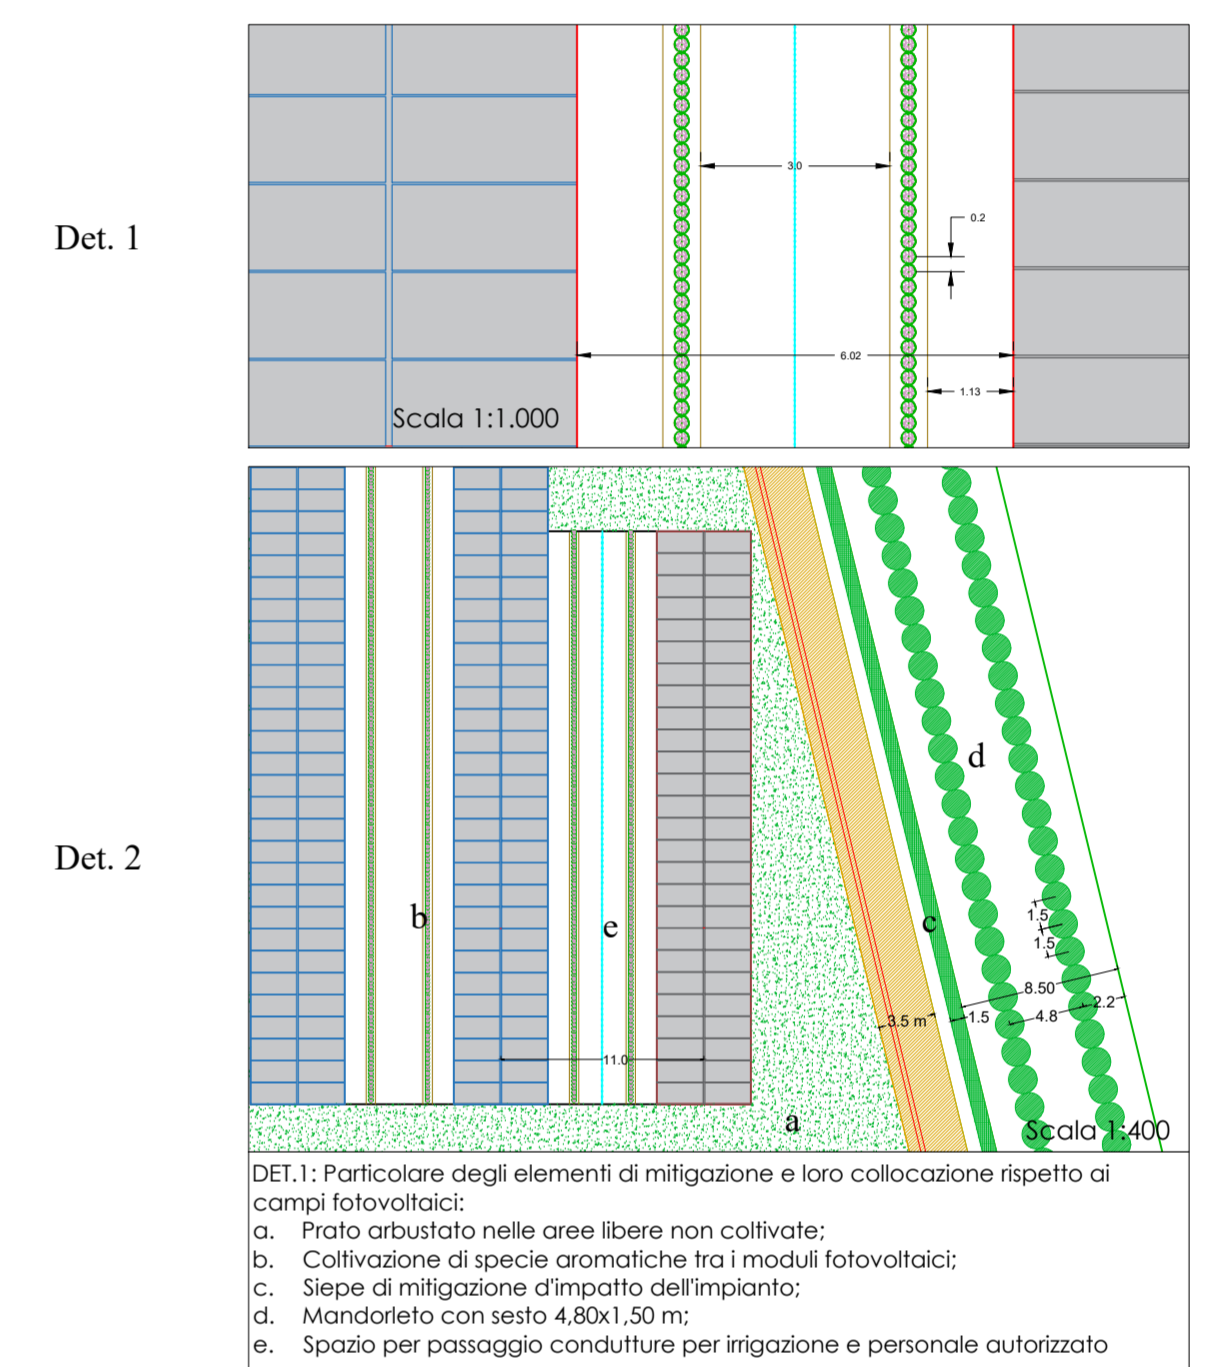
Det. 1

3.0

0.2

6.02

1.13

Scala 1:1.000

Det. 2

d

b

e

c

1.5

1.5

8.50

2.2

3.5 m

1.5

4.8

11.0

a

Scala 1:400

DET.1: Particolare degli elementi di mitigazione e loro collocazione rispetto ai campi fotovoltaici:
a. Prato arbustato nelle aree libere non coltivate;
b. Coltivazione di specie aromatiche tra i moduli fotovoltaici;
c. Siepe di mitigazione d'impatto dell'impianto;
d. Mandorleto con sesto 4,80x1,50 m;
e. Spazio per passaggio condutture per irrigazione e personale autorizzato